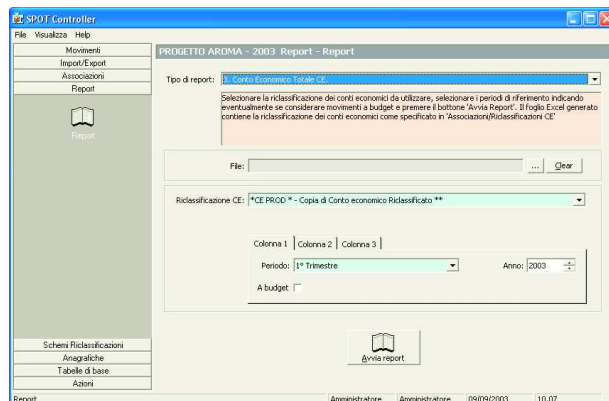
SPOT Controller

File Visualizza Help

Movimenti
Import/Export
Associazioni
Report

Report

PROGETTO AROMA - 2003 Report - Report

Tipo di report: 3. Conto Economico Totale CE.

Selezionare la riclassificazione dei conti economici da utilizzare, selezionare i periodi di riferimento indicando eventualmente se considerare movimenti a budget e premere il bottone 'Avvia Report'. Il foglio Excel generato contiene la riclassificazione dei conti economici come specificato in 'Associazioni/Riclassificazioni CE'

File: ... Clear

Riclassificazione CE: *CE PROD * - Copia di Conto economico Riclassificato **

Colonna 1 | Colonna 2 | Colonna 3

Periodo: 1° Trimestre

Anno: 2003

A budget

Avvia report

Schemi Riclassificazioni
Anagrafiche
Tabelle di base
Azioni

Report | Amministratore | Amministratore | 09/09/2003 | 10.07